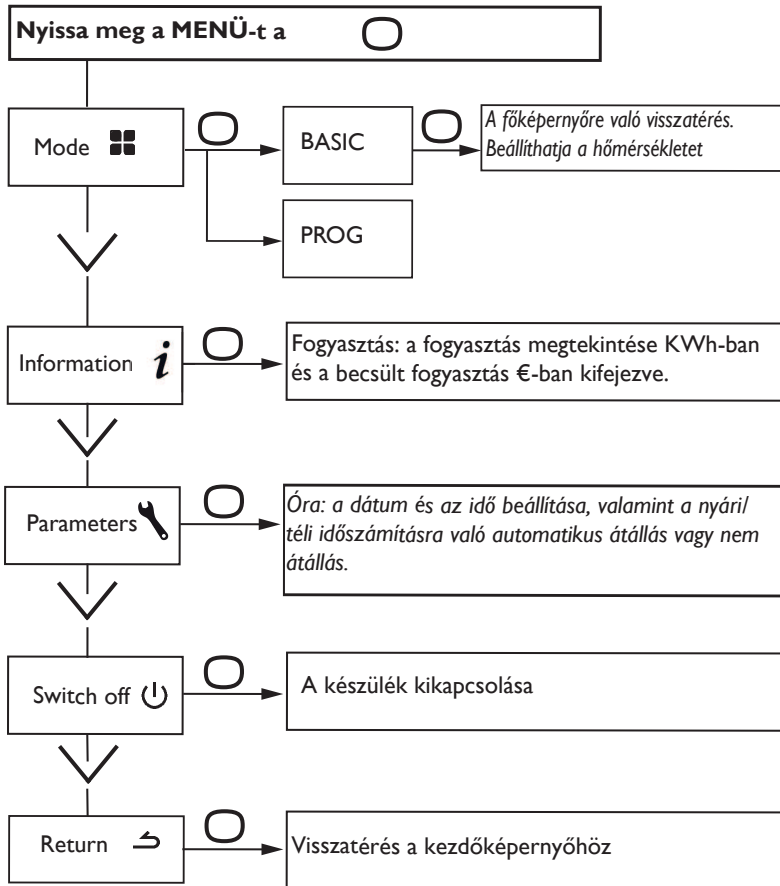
**Nyissa meg a MENÜ-t a**

Mode

BASIC

*A főképernyőre való visszatérés. Beállíthatja a hőmérsékletet*

PROG

Information

Fogyasztás: a fogyasztás megtekintése KWh-ban és a becsült fogyasztás €-ban kifejezve.

Parameters

*Óra: a dátum és az idő beállítása, valamint a nyári/téli időszámításra való automatikus átállás vagy nem átállás.*

Switch off

A készülék kikapcsolása

Return

Visszatérés a kezdőképernyőhöz